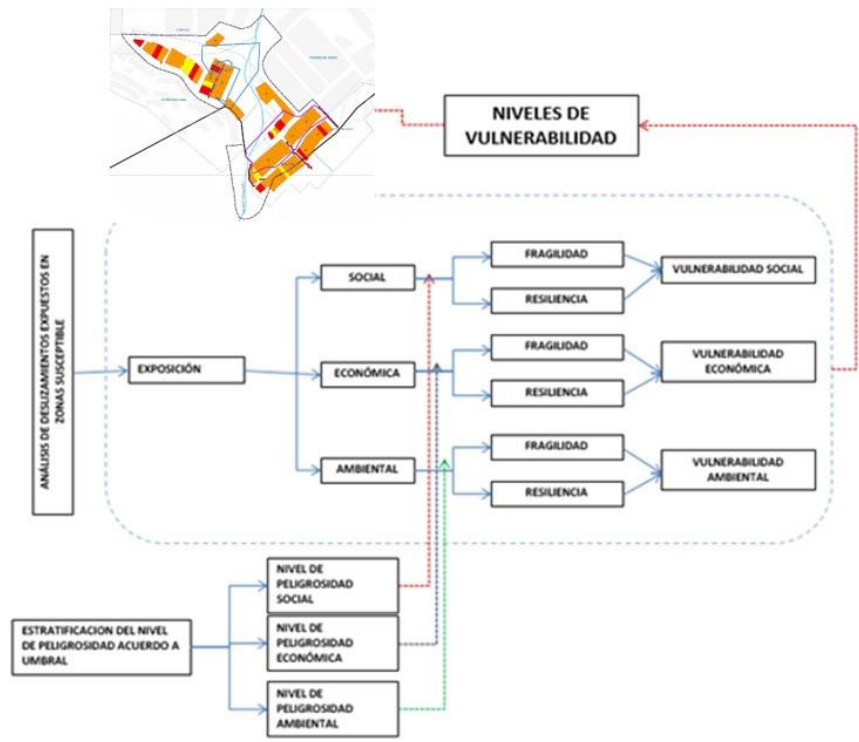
NIVELES DE VULNERABILIDAD

ANÁLISIS DE DESLIZAMIENTOS EXPUESTOS EN ZONAS SUSCEPTIBLE

EXPOSICIÓN

SOCIAL

ECONÓMICA

AMBIENTAL

FRAGILIDAD

RESILIENCIA

FRAGILIDAD

RESILIENCIA

FRAGILIDAD

RESILIENCIA

VULNERABILIDAD SOCIAL

VULNERABILIDAD ECONÓMICA

VULNERABILIDAD AMBIENTAL

ESTRATIFICACION DEL NIVEL DE PELIGROSIDAD ACUERDO A UMBRAL

NIVEL DE PELIGROSIDAD SOCIAL

NIVEL DE PELIGROSIDAD ECONÓMICA

NIVEL DE PELIGROSIDAD AMBIENTAL